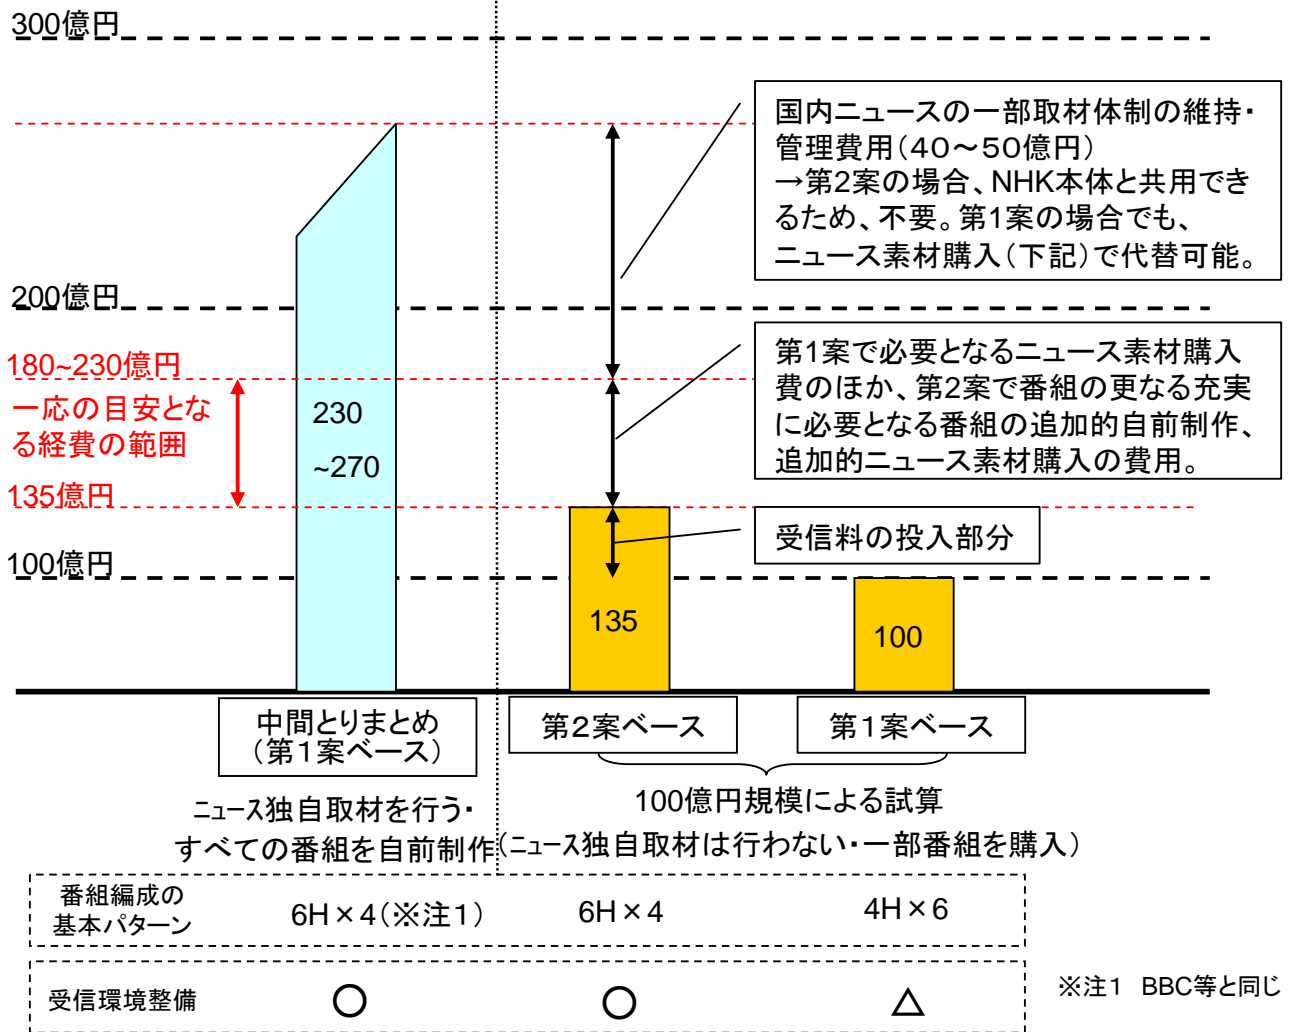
300億円

国内ニュースの一部取材体制の維持・管理費用（40～50億円）
→第2案の場合、NHK本体と共用できるため、不要。第1案の場合でも、ニュース素材購入（下記）で代替可能。

200億円

180~230億円
一応の目安となる経費の範囲
135億円

230
~270

第1案で必要となるニュース素材購入費のほか、第2案で番組の更なる充実に必要となる番組の追加的自前制作、追加的ニュース素材購入の費用。

受信料の投入部分

100億円

135

100

中間とりまとめ（第1案ベース）

第2案ベース

第1案ベース

100億円規模による試算

ニュース独自取材を行う・すべての番組を自前制作

（ニュース独自取材は行わない・一部番組を購入）

| 番組編成の基本パターン | 6H×4（※注1） | 6H×4 | 4H×6 |
|---|---|---|---|
| 受信環境整備 | ○ | ○ | △ |

※注1　BBC等と同じ